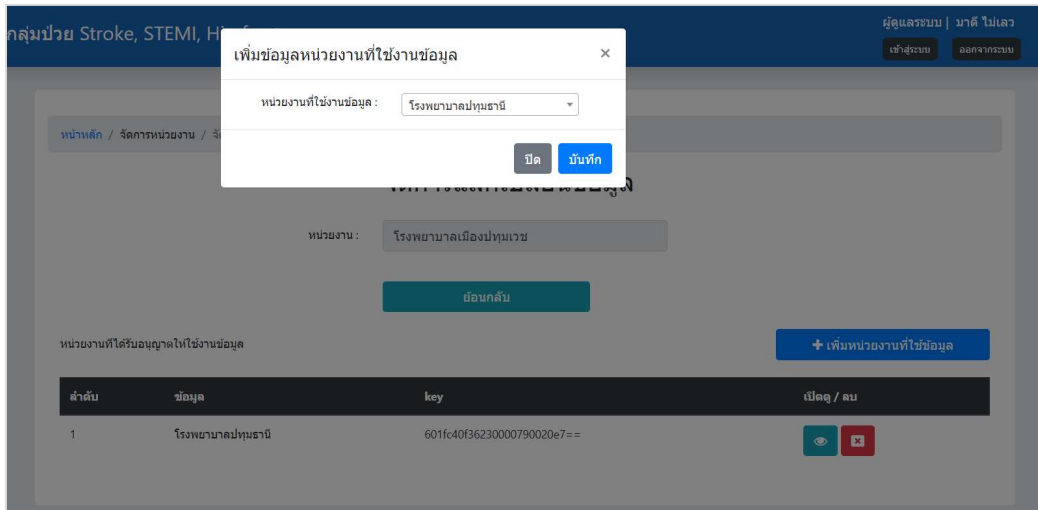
กลุ่มป่วย Stroke, STEMI, H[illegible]

ผู้ดูแลระบบ | มาลี ไม่เลว

เข้าสู่ระบบ ออกจากระบบ

เพิ่มข้อมูลหน่วยงานที่ใช้งานข้อมูล ×

หน่วยงานที่ใช้งานข้อมูล : โรงพยาบาลปทุมธานี

ปิด บันทึก

หน้าหลัก / จัดการหน่วยงาน / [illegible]

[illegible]

หน่วยงาน : โรงพยาบาลเมืองปทุมเวช

ย้อนกลับ

หน่วยงานที่ได้รับอนุญาตให้ใช้งานข้อมูล

+ เพิ่มหน่วยงานที่ใช้ข้อมูล

| ลำดับ | ข้อมูล | key | เปิดดู / ลบ |
|---|---|---|---|
| 1 | โรงพยาบาลปทุมธานี | 601fc40f36230000790020e7== | |